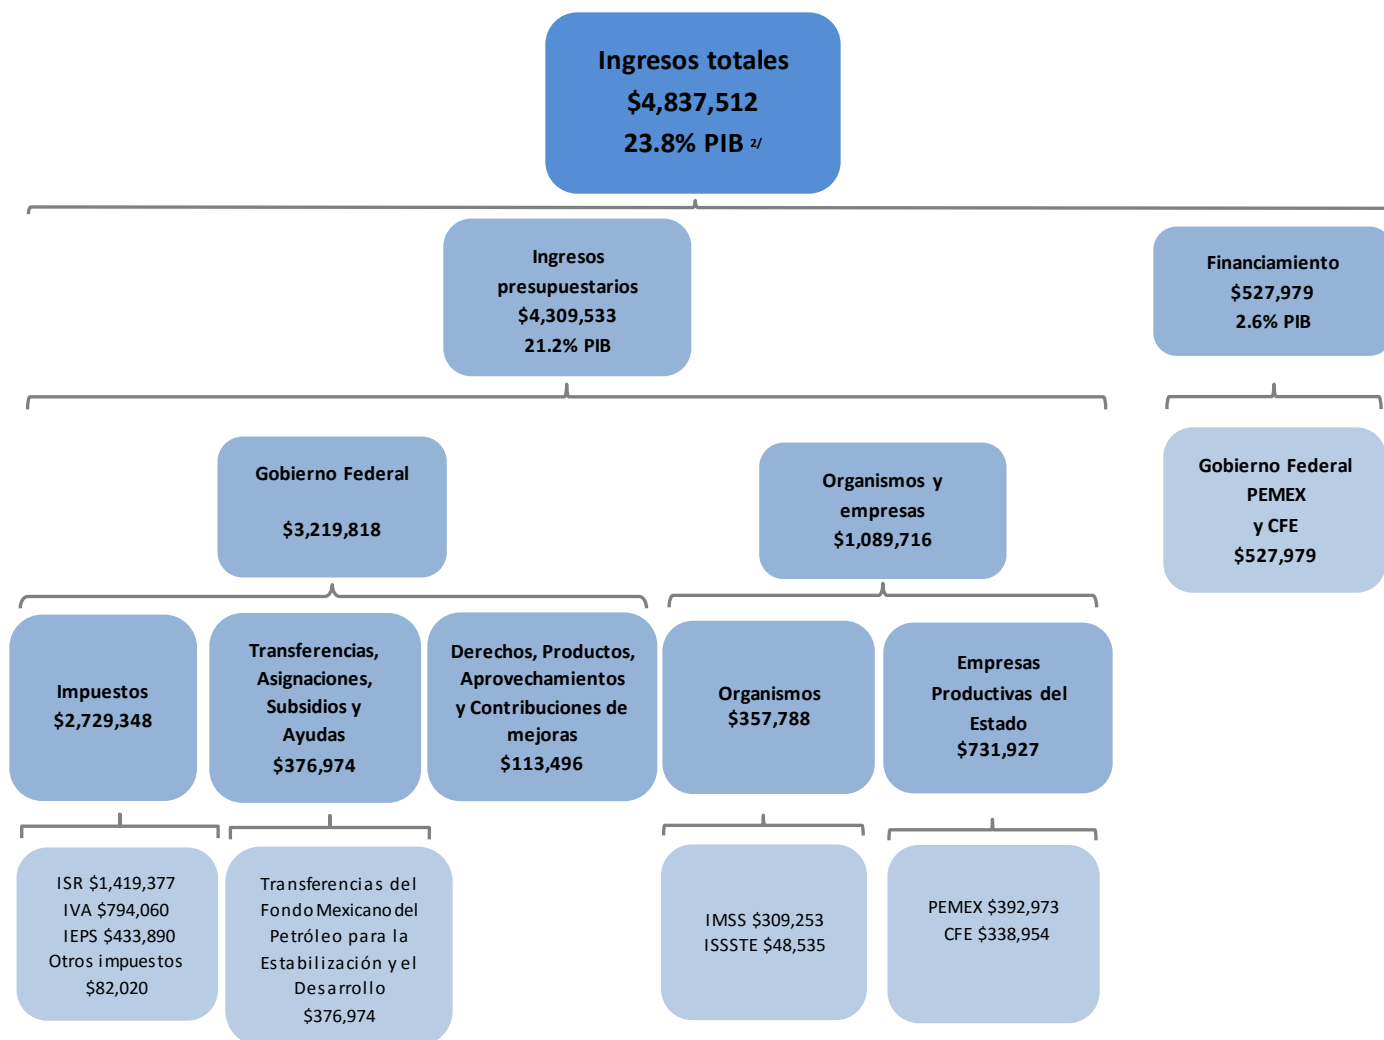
Ingresos totales
$4,837,512
23.8% PIB 2/

Ingresos presupuestarios
$4,309,533
21.2% PIB

Financiamiento
$527,979
2.6% PIB

Gobierno Federal
$3,219,818

Organismos y empresas
$1,089,716

Gobierno Federal
PEMEX
y CFE
$527,979

Impuestos
$2,729,348

Transferencias, Asignaciones, Subsidios y Ayudas
$376,974

Derechos, Productos, Aprovechamientos y Contribuciones de mejoras
$113,496

Organismos
$357,788

Empresas Productivas del Estado
$731,927

ISR $1,419,377
IVA $794,060
IEPS $433,890
Otros impuestos
$82,020

Transferencias del Fondo Mexicano del Petróleo para la Estabilización y el Desarrollo
$376,974

IMSS $309,253
ISSSTE $48,535

PEMEX $392,973
CFE $338,954